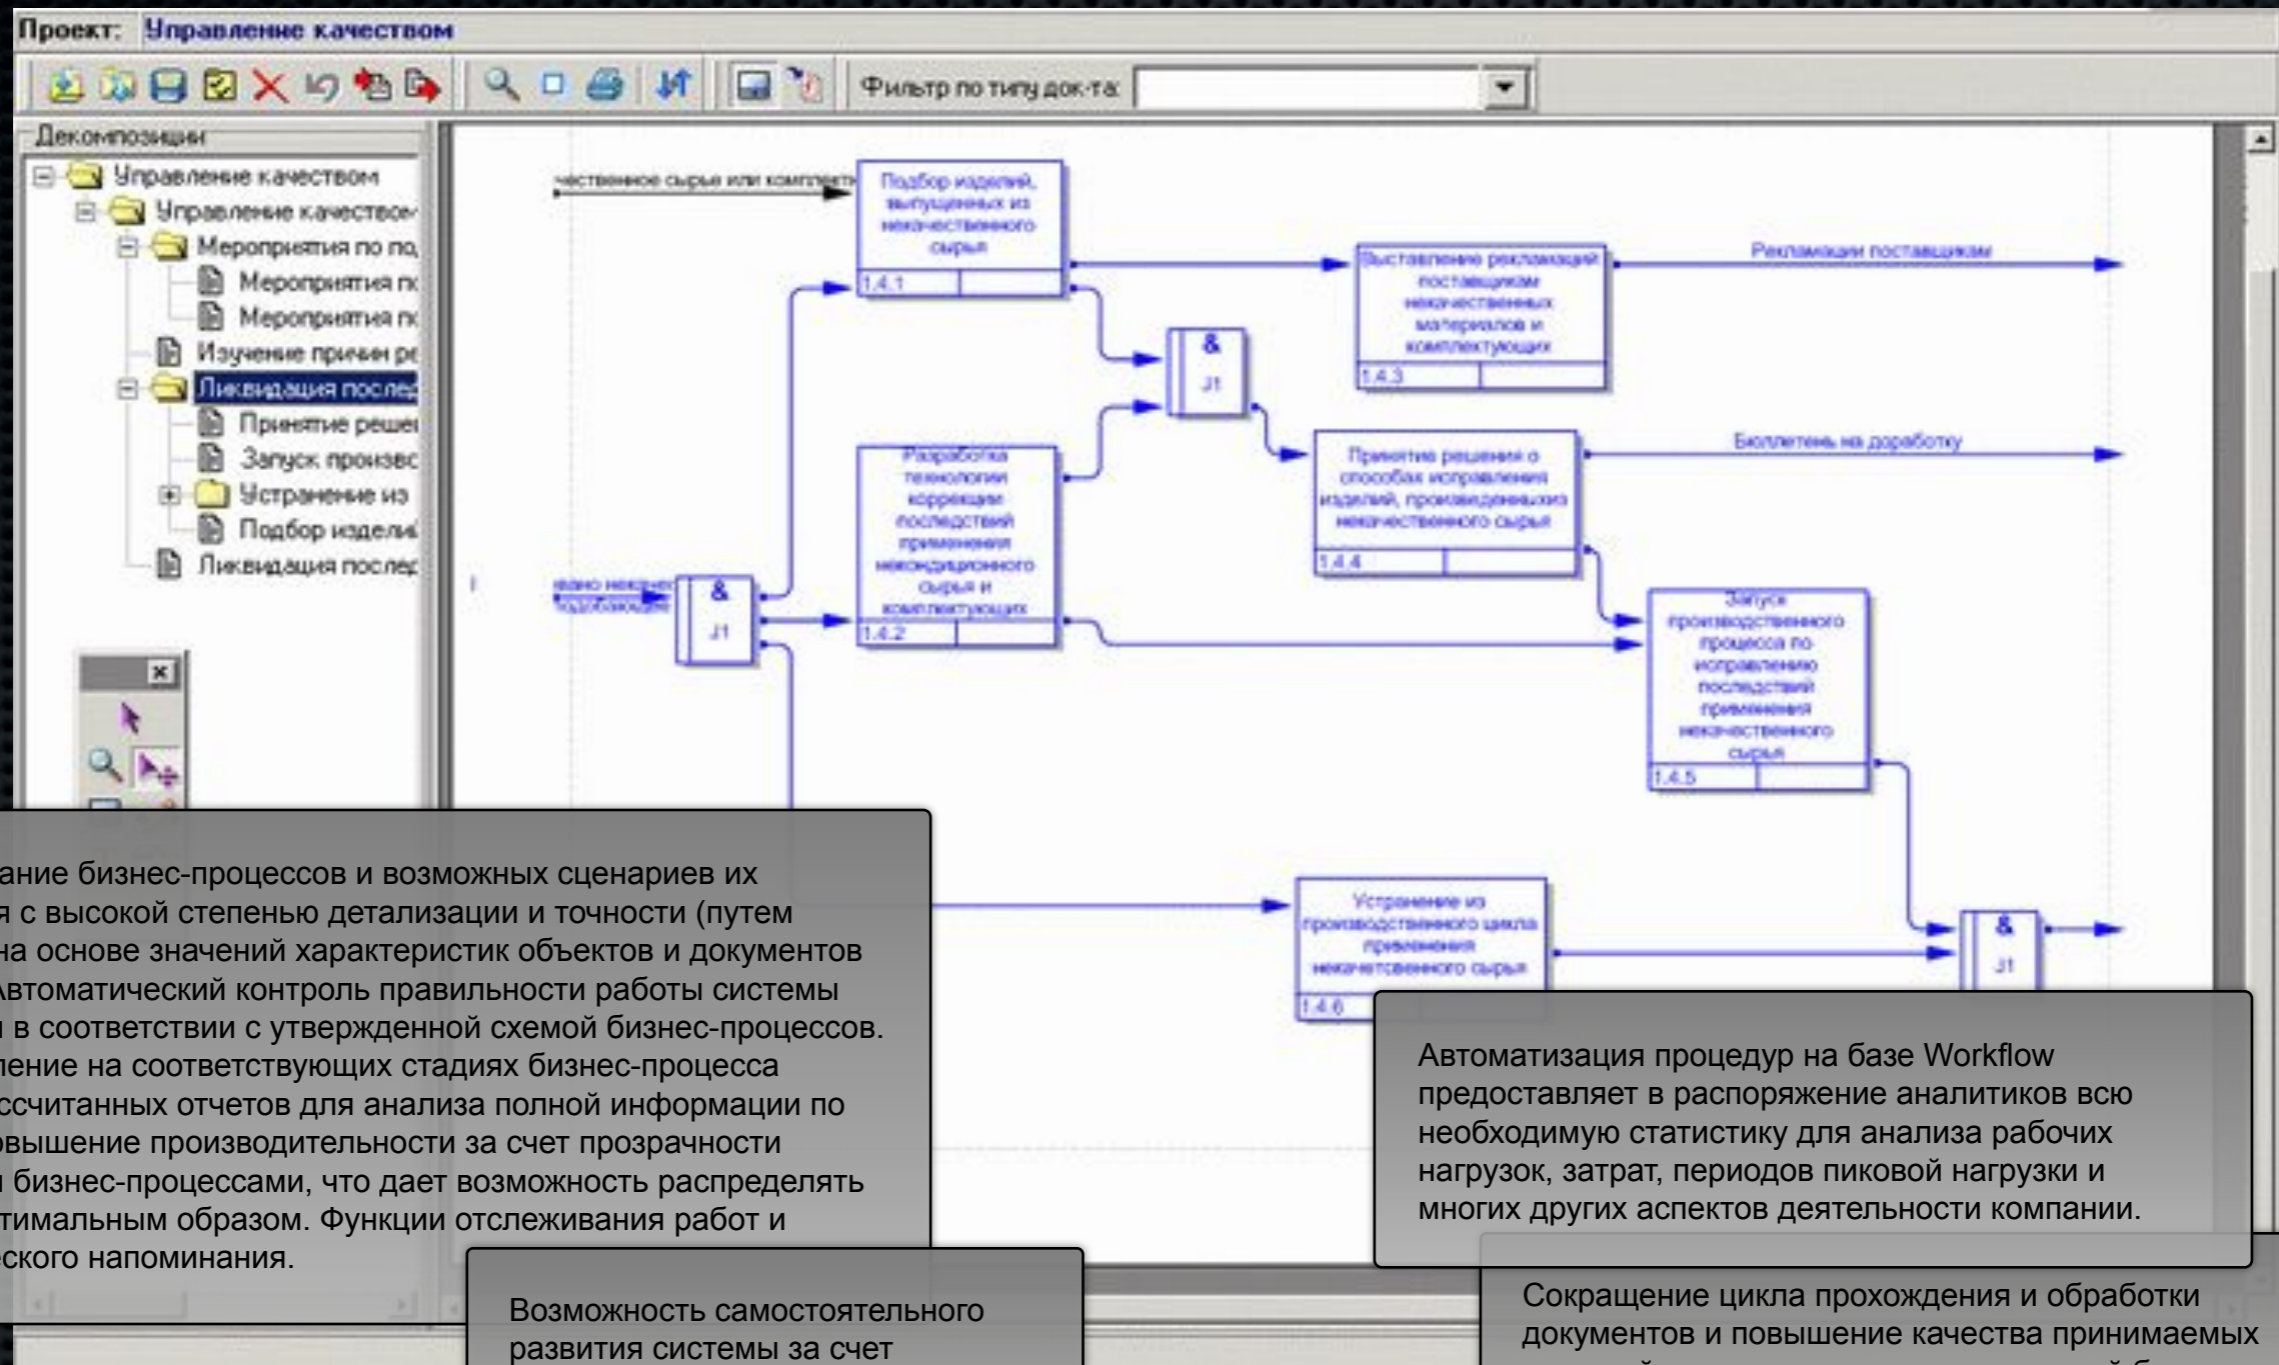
Проект: Управление качеством

Фильтр по типу док-та:

Декомпозиции

Управление качеством
Управление качеством
Мероприятия по по,
Мероприятия п
Мероприятия п
Изучение причин р
Ликвидация после
Принятие реше
Запуск произв
Устранение из
Подбор издели
Ликвидация после

чественное сырье или комплекты

Подбор изделий, выпущенных из некачественного сырья
1.4.1

Выставление рекламаций поставщикам некачественных материалов и комплектующих
1.4.3

Рекламации поставщикам

&
J1

Разработка технологии коррекции последствий применения некондиционного сырья и комплектующих
1.4.2

Принятие решения о способах исправления изделий, произведенных из некачественного сырья
1.4.4

Бюллетень на доработку

&
J1

Запуск производственного процесса по исправлению последствий применения некачественного сырья
1.4.5

Устранение из производственного цикла применения некачетсвенного сырья
1.4.6

&
J1

ание бизнес-процессов и возможных сценариев их я с высокой степенью детализации и точности (путем на основе значений характеристик объектов и документов Автоматический контроль правильности работы системы в соответствии с утвержденной схемой бизнес-процессов. ление на соответствующих стадиях бизнес-процесса ссчитанных отчетов для анализа полной информации по овышение производительности за счет прозрачности бизнес-процессами, что дает возможность распределять тимальным образом. Функции отслеживания работ и ского напоминания.

Автоматизация процедур на базе Workflow предоставляет в распоряжение аналитиков всю необходимую статистику для анализа рабочих нагрузок, затрат, периодов пиковой нагрузки и многих других аспектов деятельности компании.

Возможность самостоятельного развития системы за счет

Сокращение цикла прохождения и обработки документов и повышение качества принимаемых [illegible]